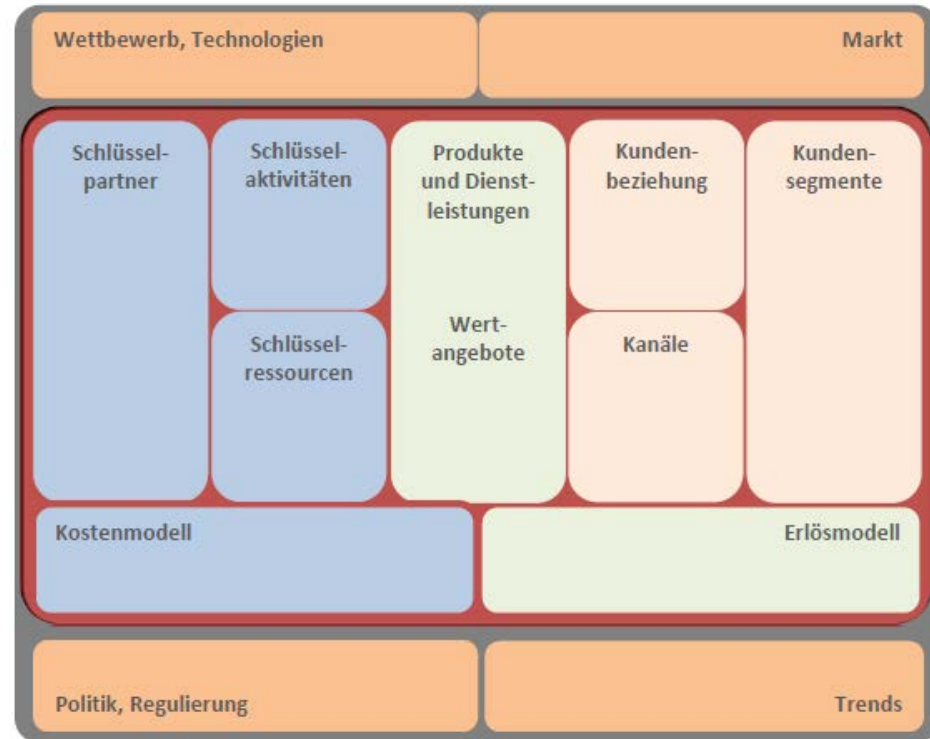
Wettbewerb, Technologien

Markt

Schlüsselpartner

Schlüsselaktivitäten

Schlüsselressourcen

Produkte und Dienstleistungen

Wertangebote

Kundenbeziehung

Kanäle

Kundensegmente

Kostenmodell

Erlösmodell

Politik, Regulierung

Trends